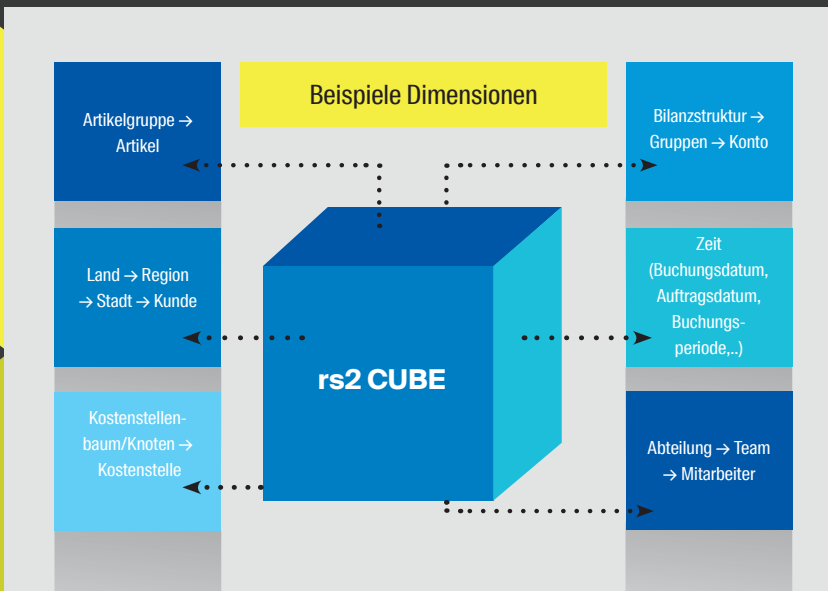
Beispiele Dimensionen

Artikelgruppe → Artikel

Land → Region → Stadt → Kunde

Kostenstellenbaum/Knoten → Kostenstelle

rs2 CUBE

Bilanzstruktur → Gruppen → Konto

Zeit (Buchungsdatum, Auftragsdatum, Buchungsperiode,..)

Abteilung → Team → Mitarbeiter